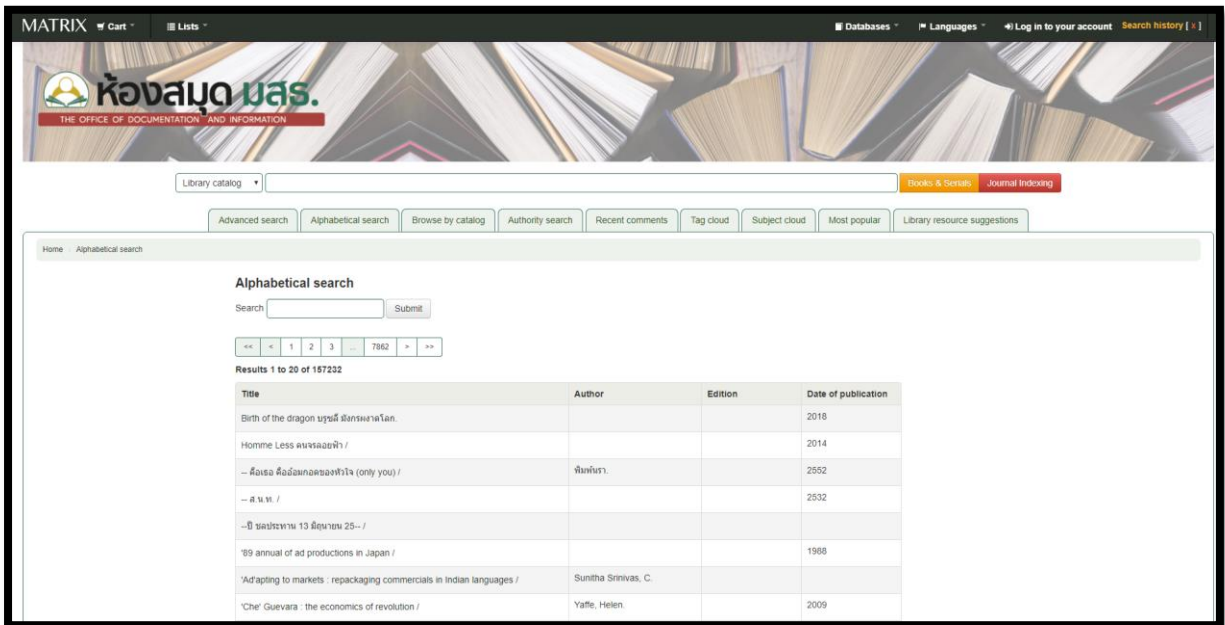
MATRIX Cart Lists Databases Languages Log in to your account Search history [x]

ห้องสมุด มสธ.
THE OFFICE OF DOCUMENTATION AND INFORMATION

Library catalog Books & Serials Journal Indexing

Advanced search | Alphabetical search | Browse by catalog | Authority search | Recent comments | Tag cloud | Subject cloud | Most popular | Library resource suggestions

Home › Alphabetical search

Alphabetical search

Search Submit

<< < 1 2 3 ... 7862 > >>

Results 1 to 20 of 157232

| Title | Author | Edition | Date of publication |
|---|---|---|---|
| Birth of the dragon บรูซลี มังกรผงาดโลก. | | | 2018 |
| Homme Less คนจรลอยฟ้า / | | | 2014 |
| -- คือเธอ คืออ้อมกอดของหัวใจ (only you) / | พิมพ์นรา. | | 2552 |
| -- ส.น.ท. / | | | 2532 |
| --ปี ชลประทาน 13 มิถุนายน 25-- / | | | |
| '89 annual of ad productions in Japan / | | | 1988 |
| 'Ad'apting to markets : repackaging commercials in Indian languages / | Sunitha Srinivas, C. | | |
| 'Che' Guevara : the economics of revolution / | Yaffe, Helen. | | 2009 |